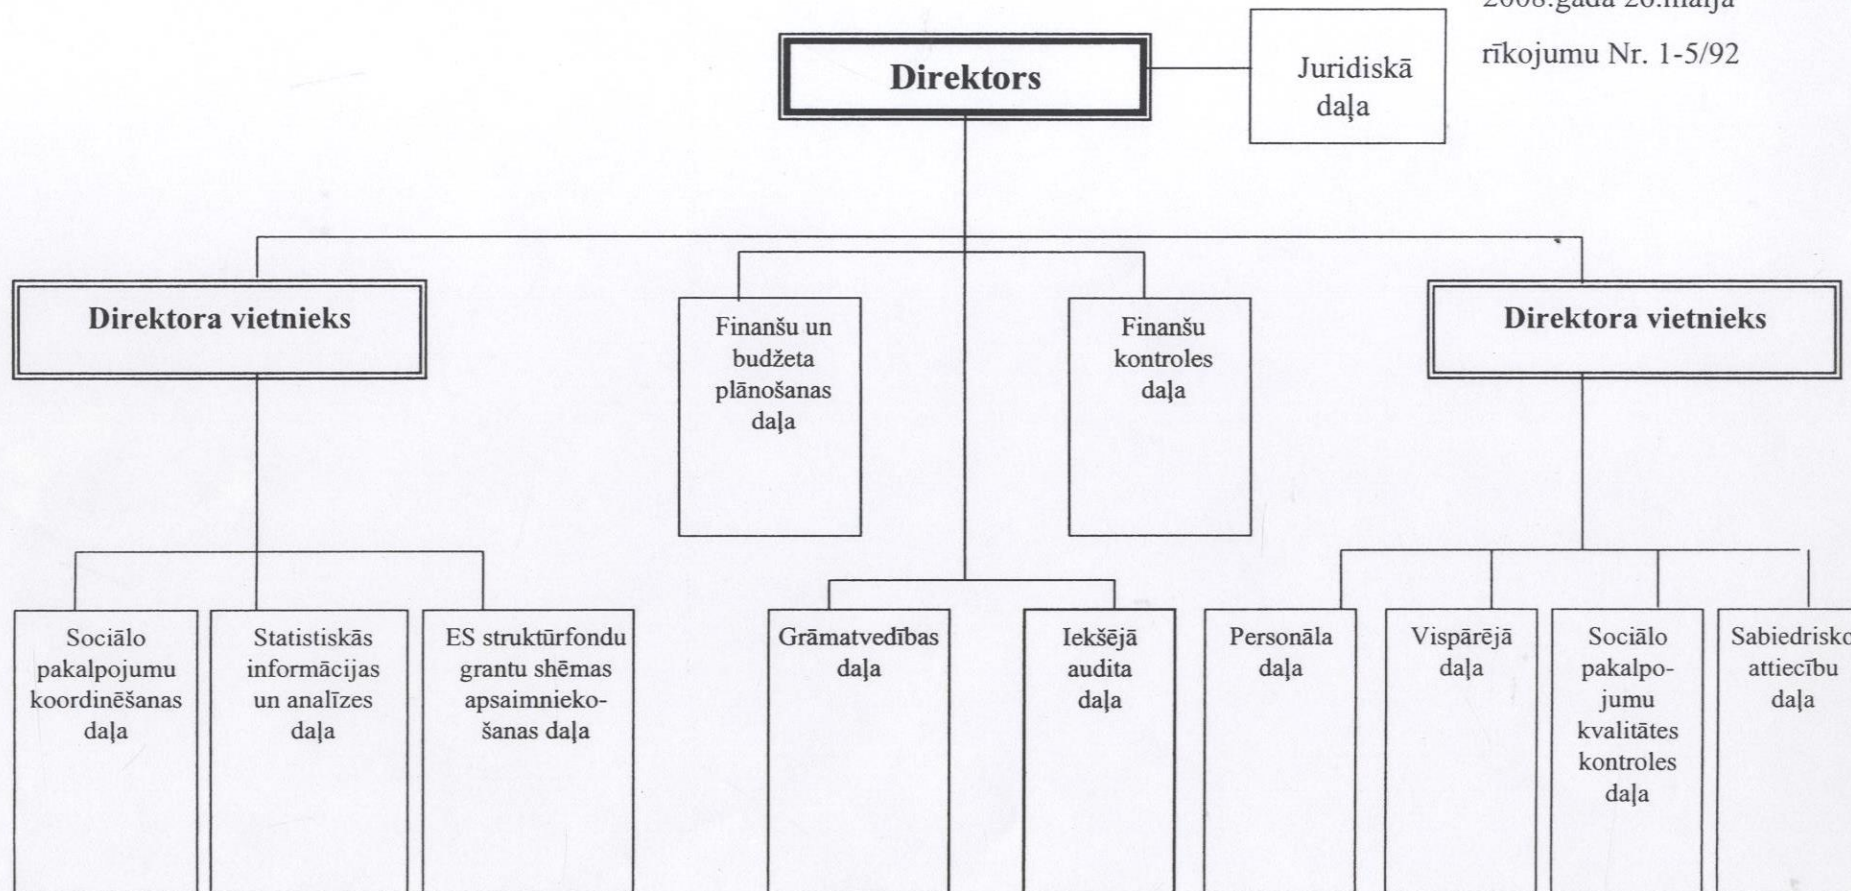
2008.gada 20.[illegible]

rīkojumu Nr. 1-5/92

Direktors

Juridiskā daļa

Direktora vietnieks

Finanšu un budžeta plānošanas daļa

Finanšu kontroles daļa

Direktora vietnieks

Sociālo pakalpojumu koordinēšanas daļa

Statistiskās informācijas un analīzes daļa

ES struktūrfondu grantu shēmas apsaimniekošanas daļa

Grāmatvedības daļa

Iekšējā audita daļa

Personāla daļa

Vispārējā daļa

Sociālo pakalpojumu kvalitātes kontroles daļa

Sabiedrisko attiecību daļa